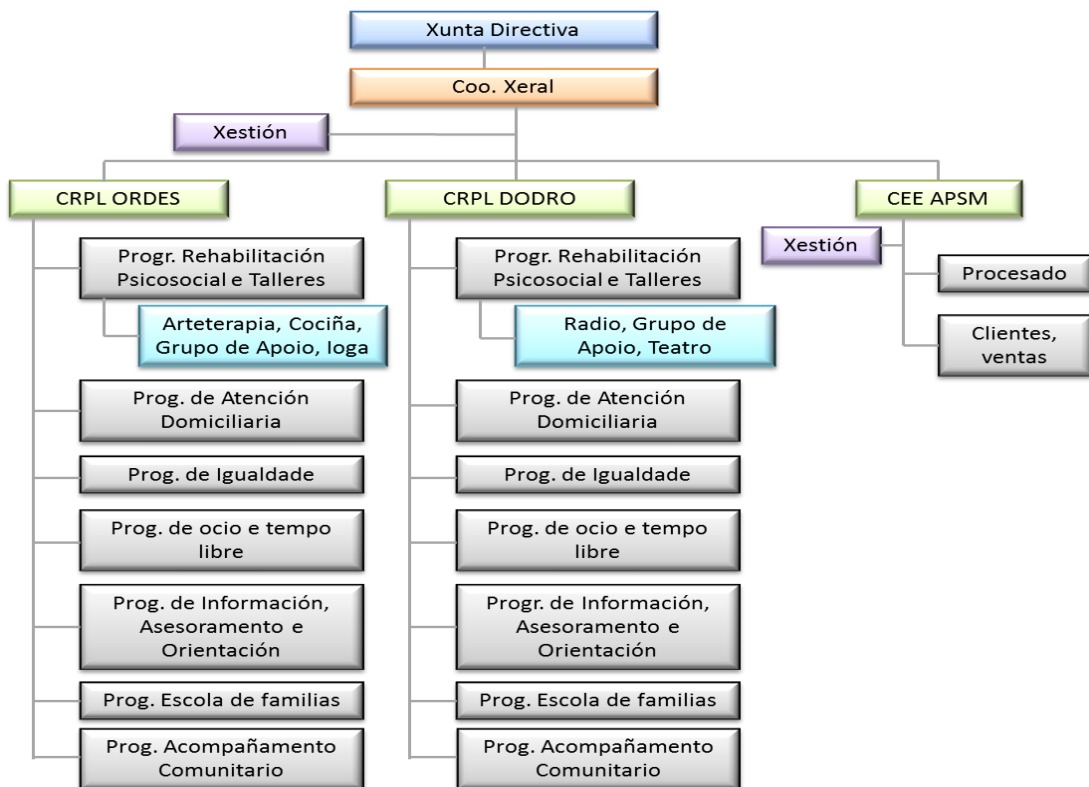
Xunta Directiva

Coo. Xeral

Xestión

CRPL ORDES

Progr. Rehabilitación Psicosocial e Talleres

Arteterapia, Cociña, Grupo de Apoio, Ioga

Prog. de Atención Domiciliaria

Prog. de Igualdade

Prog. de ocio e tempo libre

Prog. de Información, Asesoramento e Orientación

Prog. Escola de familias

Prog. Acompañamento Comunitario

CRPL DODRO

Progr. Rehabilitación Psicosocial e Talleres

Radio, Grupo de Apoio, Teatro

Prog. de Atención Domiciliaria

Prog. de Igualdade

Prog. de ocio e tempo libre

Progr. de Información, Asesoramento e Orientación

Prog. Escola de familias

Prog. Acompañamento Comunitario

CEE APSM

Xestión

Procesado

Clientes, ventas